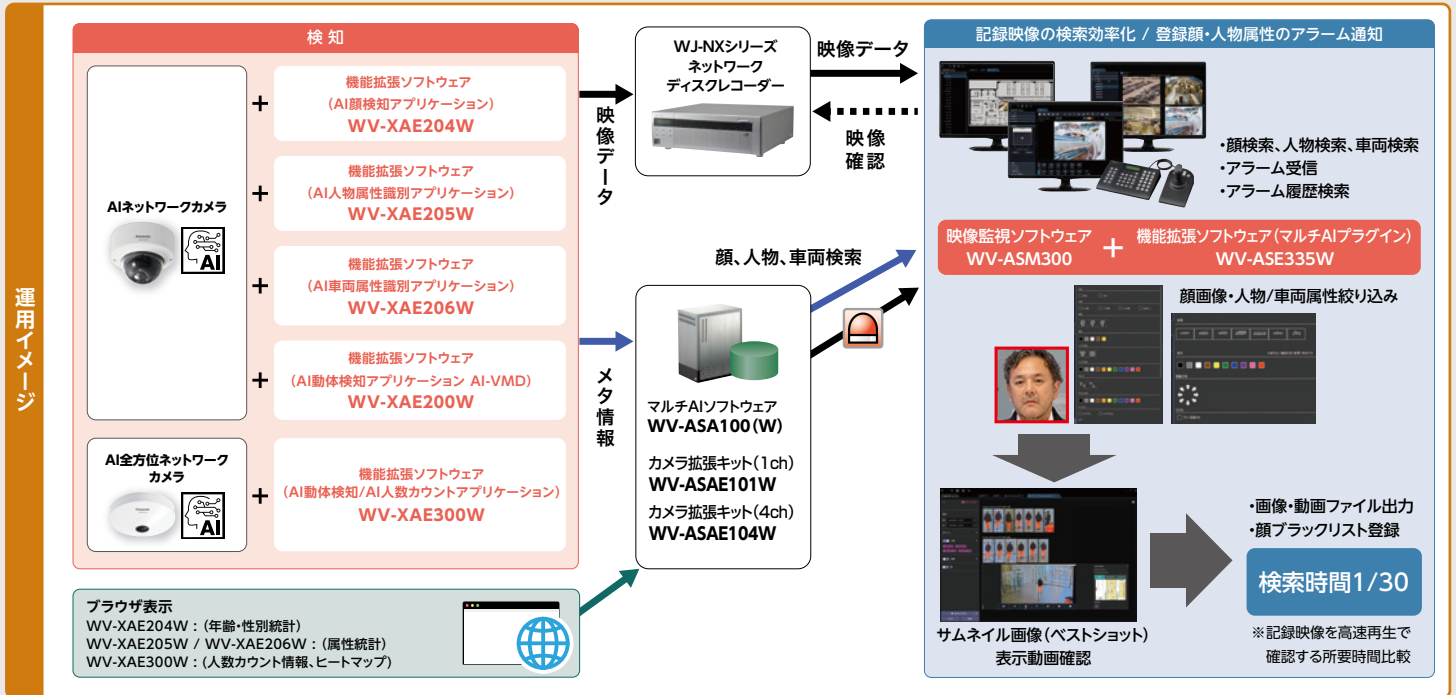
運用イメージ

検知

AIネットワークカメラ

AI

+ 機能拡張ソフトウェア（AI顔検知アプリケーション）WV-XAE204W

+ 機能拡張ソフトウェア（AI人物属性識別アプリケーション）WV-XAE205W

+ 機能拡張ソフトウェア（AI車両属性識別アプリケーション）WV-XAE206W

+ 機能拡張ソフトウェア（AI動体検知アプリケーション AI-VMD）WV-XAE200W

AI全方位ネットワークカメラ

AI

+ 機能拡張ソフトウェア（AI動体検知/AI人数カウントアプリケーション）WV-XAE300W

映像データ

メタ情報

WJ-NXシリーズ ネットワークディスクレコーダー

映像データ

映像確認

顔、人物、車両検索

マルチAIソフトウェア WV-ASA100（W）

カメラ拡張キット（1ch） WV-ASAE101W

カメラ拡張キット（4ch） WV-ASAE104W

ブラウザ表示
WV-XAE204W：（年齢・性別統計）
WV-XAE205W / WV-XAE206W：（属性統計）
WV-XAE300W：（人数カウント情報、ヒートマップ）

記録映像の検索効率化 / 登録顔・人物属性のアラーム通知

・顔検索、人物検索、車両検索
・アラーム受信
・アラーム履歴検索

映像監視ソフトウェア WV-ASM300 + 機能拡張ソフトウェア（マルチAIプラグイン） WV-ASE335W

顔画像・人物/車両属性絞り込み

・画像・動画ファイル出力
・顔ブラックリスト登録

検索時間1/30

※記録映像を高速再生で確認する所要時間比較

サムネイル画像（ベストショット）表示動画確認